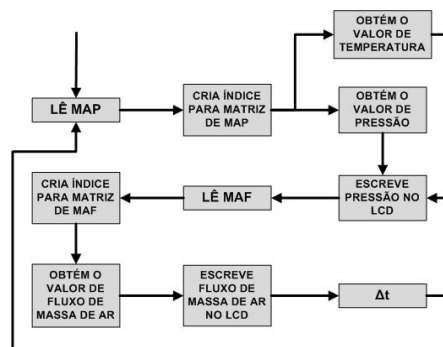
OBTÉM O VALOR DE TEMPERATURA

LÊ MAP

CRIA ÍNDICE PARA MATRIZ DE MAP

OBTÉM O VALOR DE PRESSÃO

CRIA ÍNDICE PARA MATRIZ DE MAF

LÊ MAF

ESCREVE PRESSÃO NO LCD

OBTÉM O VALOR DE FLUXO DE MASSA DE AR

ESCREVE FLUXO DE MASSA DE AR NO LCD

$\Delta t$